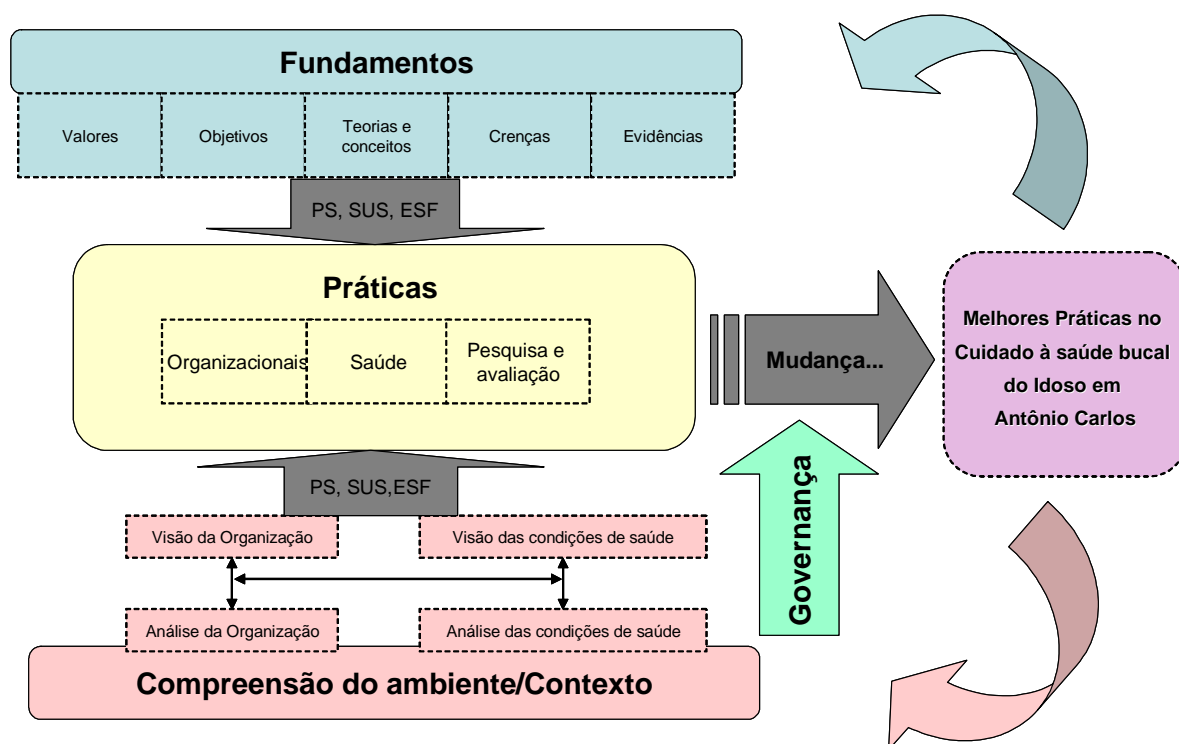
Fundamentos

Valores

Objetivos

Teorias e conceitos

Crenças

Evidências

PS, SUS, ESF

Práticas

Organizacionais

Saúde

Pesquisa e avaliação

Mudança...

Melhores Práticas no Cuidado à saúde bucal do Idoso em Antônio Carlos

Governança

PS, SUS,ESF

Visão da Organização

Visão das condições de saúde

Análise da Organização

Análise das condições de saúde

Compreensão do ambiente/Contexto